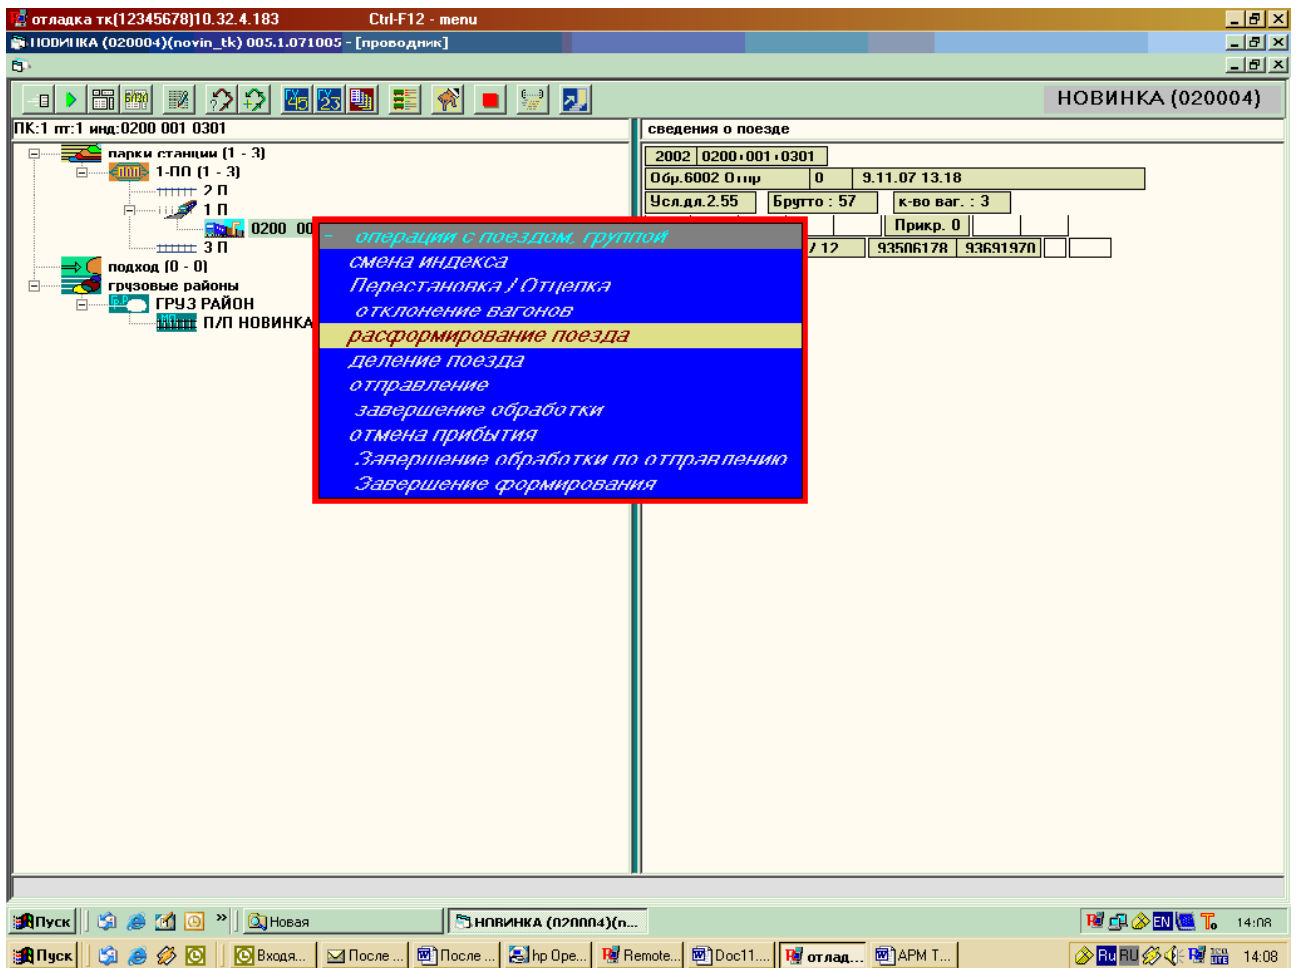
отладка тк[12345678]10.32.4.183 Ctrl-F12 - menu

НОВИНКА (020004)(novin_tk) 005.1.071005 - [проводник]

НОВИНКА (020004)

ПК:1 пт:1 инд:0200 001 0301

парки станции (1 - 3)
1-ПП (1 - 3)
2 П
1 П
0200 00
3 П
подход (0 - 0)
грузовые районы
ГРУЗ РАЙОН
П/П НОВИНКА

сведения о поезде

| 2002 | 0200 001 0301 |
|---|---|

| Обр.6002 Отпр | 0 | 9.11.07 13.18 |
|---|---|---|

| Усл.дл.2.55 | Брутто : 57 | к-во ваг. : 3 |
|---|---|---|

Прикр. 0

| / 12 | 93506178 | 93691970 |
|---|---|---|

- операции с поездом, группой
смена индекса
Перестановка / Отцепка
отклонение вагонов
расформирование поезда
деление поезда
отправление
завершение обработки
отмена прибытия
Завершение обработки по отправлению
Завершение формирования

Пуск » Новая НОВИНКА (020004)(п... 14:08

Пуск Входя... После ... После ... hp Ope... Remote... Doc11.... отлад... АРМ Т... Ru RU 14:08